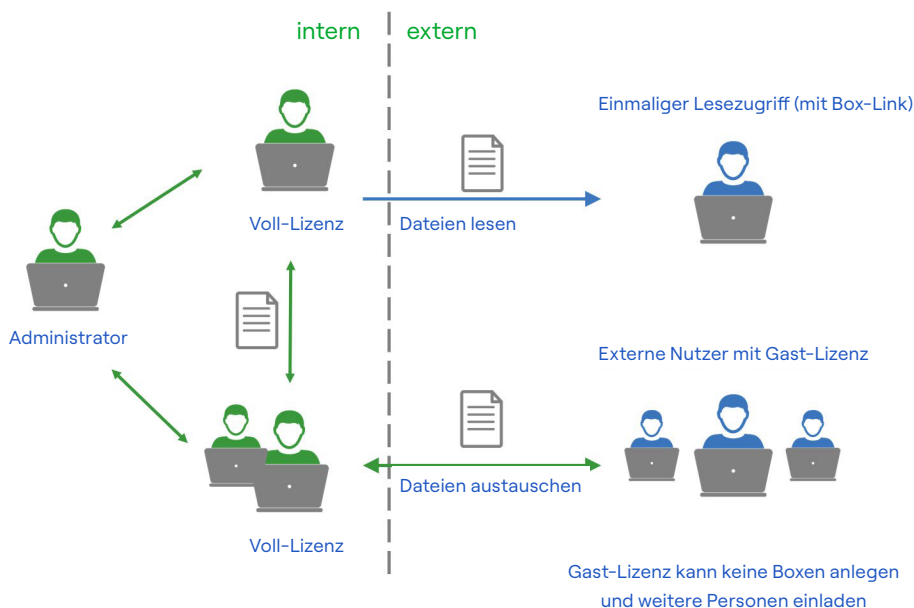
intern

extern

Einmaliger Lesezugriff (mit Box-Link)

Voll-Lizenz

Dateien lesen

Administrator

Externe Nutzer mit Gast-Lizenz

Dateien austauschen

Voll-Lizenz

Gast-Lizenz kann keine Boxen anlegen und weitere Personen einladen